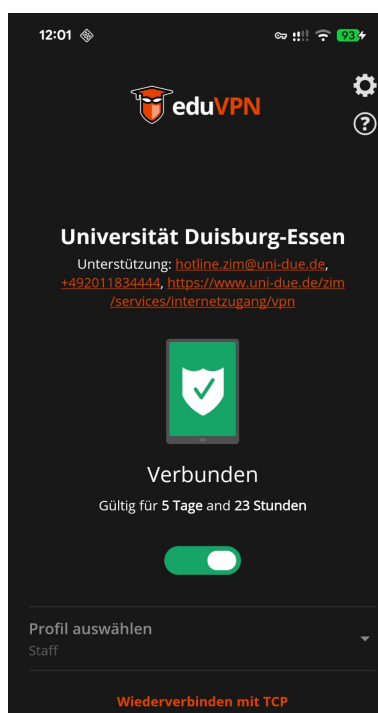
12:01

93

eduVPN

Universität Duisburg-Essen

Unterstützung: hotline.zim@uni-due.de, +492011834444, https://www.uni-due.de/zim/services/internetzugang/vpn

Verbunden

Gültig für 5 Tage and 23 Stunden

Profil auswählen
Staff

Wiederverbinden mit TCP